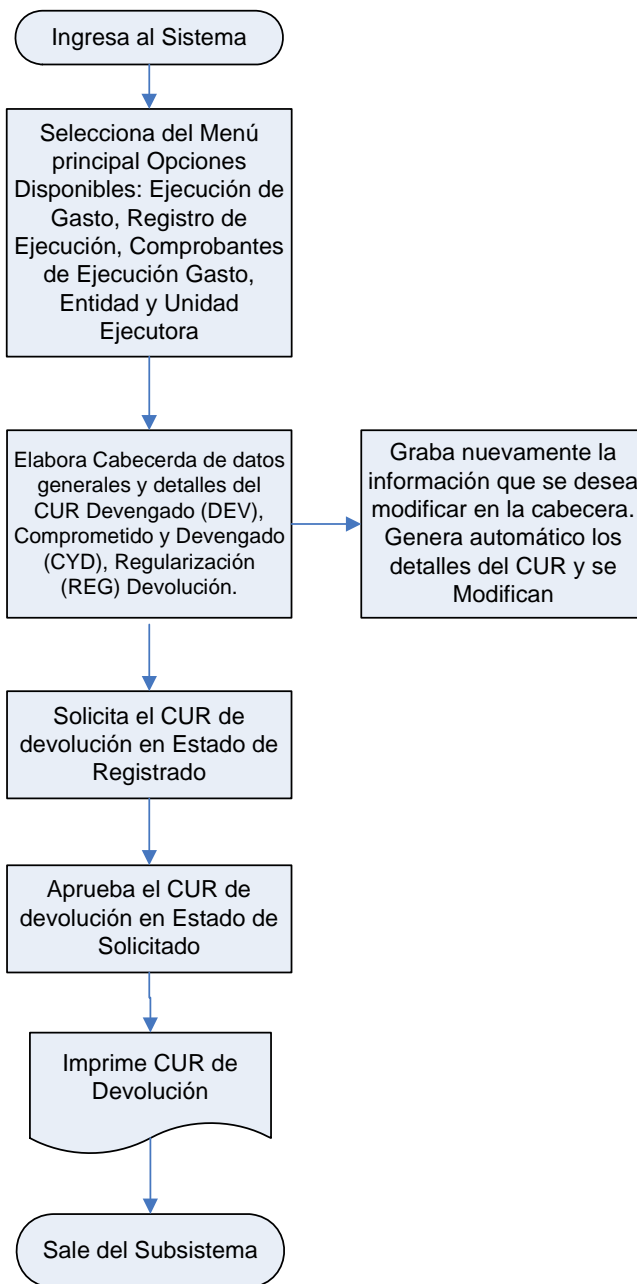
Ingresa al Sistema

Selecciona del Menú principal Opciones Disponibles: Ejecución de Gasto, Registro de Ejecución, Comprobantes de Ejecución Gasto, Entidad y Unidad Ejecutora

Elabora Cabecerda de datos generales y detalles del CUR Devengado (DEV), Comprometido y Devengado (CYD), Regularización (REG) Devolución.

Graba nuevamente la información que se desea modificar en la cabecera. Genera automático los detalles del CUR y se Modifican

Solicita el CUR de devolución en Estado de Registrado

Aprueba el CUR de devolución en Estado de Solicitado

Imprime CUR de Devolución

Sale del Subsistema